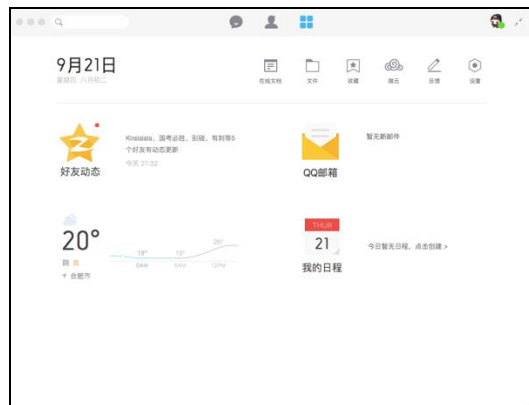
9月21日
星期四 八月初二

在线文档 文件 收藏 微云 日志 设置

好友动态
Kiralalala、国考必胜、到哦、有到等5个好友有动态更新
今天 21:32

暂无新邮件
QQ邮箱

20°
阴
合肥市
19° 19° 25°
6AM 9AM 12PM

THUR
21
我的日程
今日暂无日程，点击创建 >